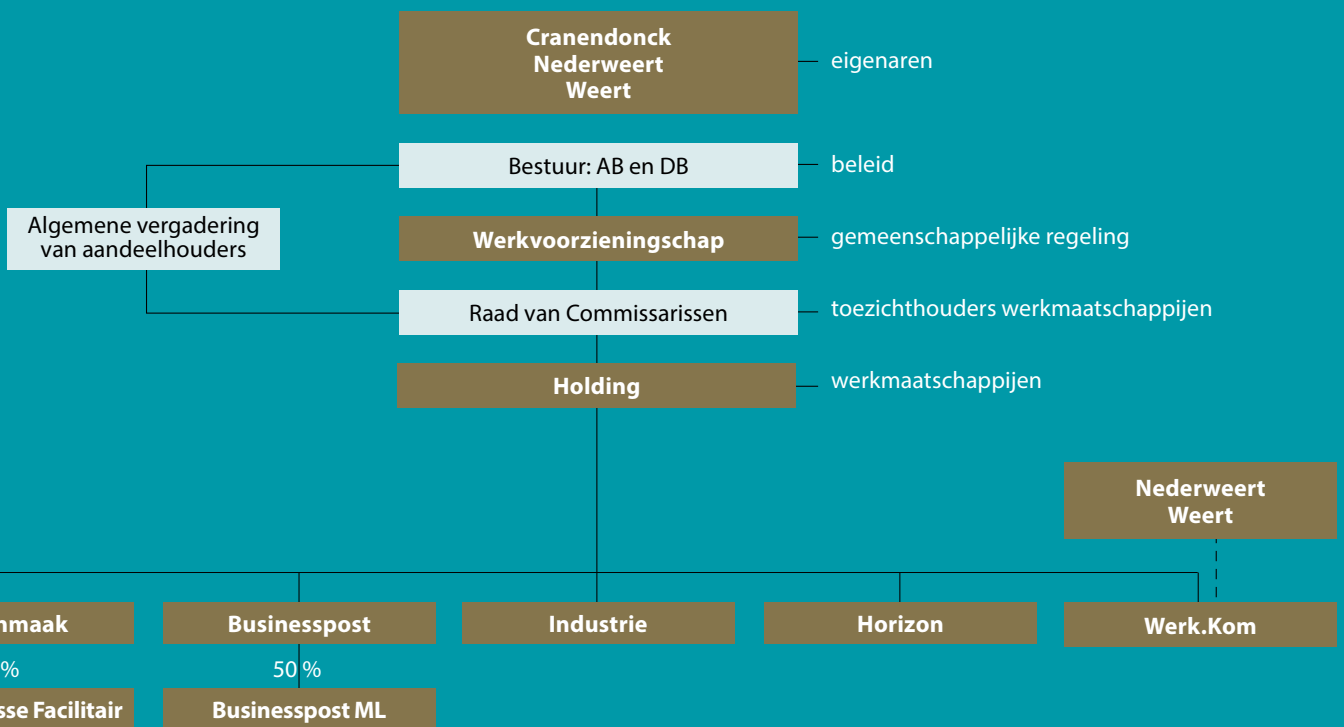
Cranendonck
Nederweert
Weert

eigenaren

Bestuur: AB en DB

beleid

Algemene vergadering van aandeelhouders

Werkvoorzieningschap

gemeenschappelijke regeling

Raad van Commissarissen

toezichthouders werkmaatschappijen

Holding

werkmaatschappijen

Nederweert
Weert

nmaak

Businesspost

Industrie

Horizon

Werk.Kom

%

50 %

sse Facilitair

Businesspost ML